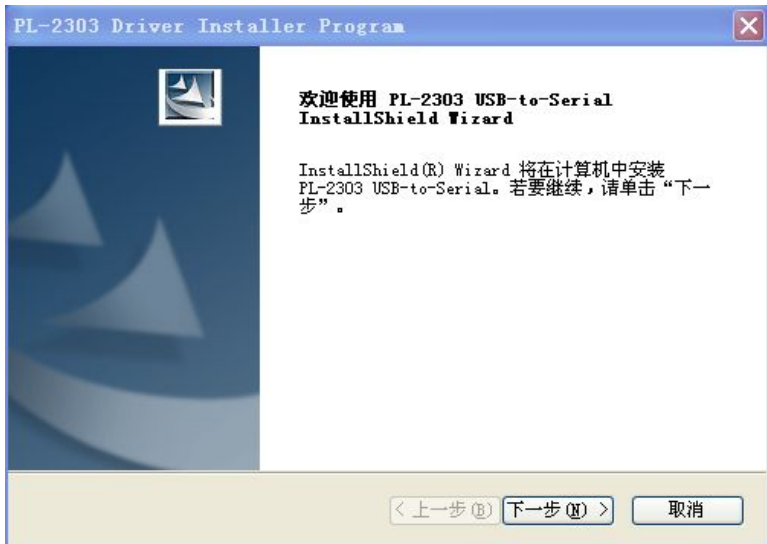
PL-2303 Driver Installer Program

欢迎使用 PL-2303 USB-to-Serial InstallShield Wizard

InstallShield(R) Wizard 将在计算机中安装 PL-2303 USB-to-Serial。若要继续，请单击“下一步”。

< 上一步(B)   下一步(N) >   取消